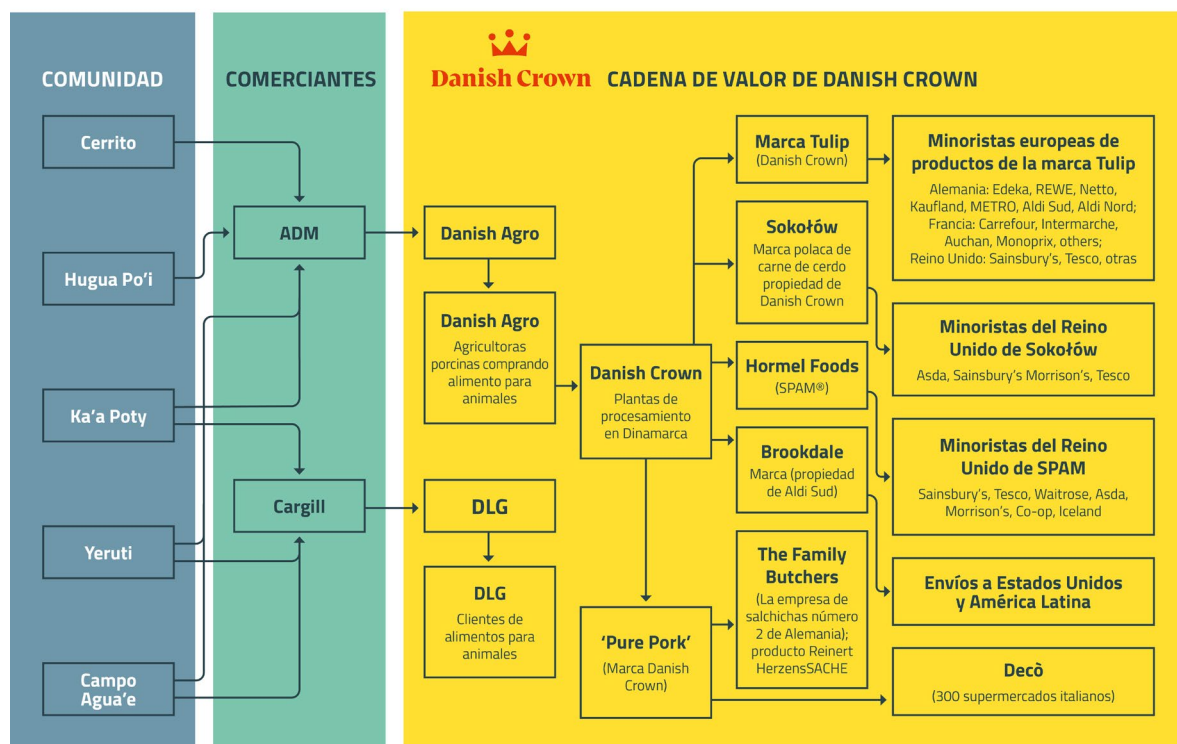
COMUNIDAD

Cerrito

Hugua Po'i

Ka'a Poty

Yeruti

Campo Agua'e

COMERCIANTES

ADM

Cargill

Danish Crown CADENA DE VALOR DE DANISH CROWN

Danish Agro

Danish Agro
Agricultoras porcinas comprando alimento para animales

DLG

DLG
Clientes de alimentos para animales

Danish Crown
Plantas de procesamiento en Dinamarca

'Pure Pork'
(Marca Danish Crown)

Marca Tulip
(Danish Crown)

Sokołów
Marca polaca de carne de cerdo propiedad de Danish Crown

Hormel Foods
(SPAM®)

Brookdale
Marca (propiedad de Aldi Sud)

The Family Butchers
(La empresa de salchichas número 2 de Alemania); producto Reinert HerzensSACHE

Minoristas europeas de productos de la marca Tulip
Alemania: Edeka, REWE, Netto, Kaufland, METRO, Aldi Sud, Aldi Nord; Francia: Carrefour, Intermarche, Auchan, Monoprix, others; Reino Unido: Sainsbury's, Tesco, otras

Minoristas del Reino Unido de Sokołów
Asda, Sainsbury's Morrison's, Tesco

Minoristas del Reino Unido de SPAM
Sainsbury's, Tesco, Waitrose, Asda, Morrison's, Co-op, Iceland

Envíos a Estados Unidos y América Latina

Decò
(300 supermercados italianos)